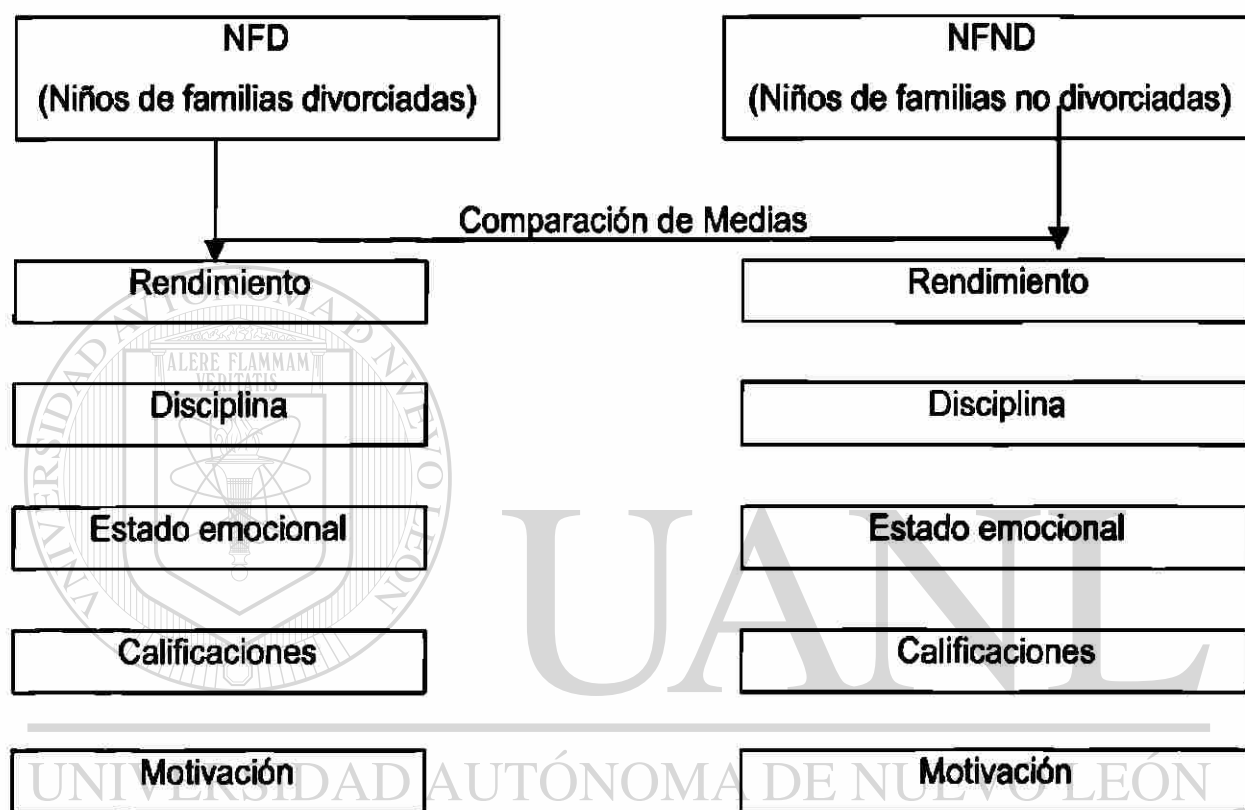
NFD
(Niños de familias divorciadas)

NFND
(Niños de familias no divorciadas)

Comparación de Medias

Rendimiento

Rendimiento

Disciplina

Disciplina

Estado emocional

Estado emocional

Calificaciones

Calificaciones

Motivación

Motivación

UNIVERSIDAD AUTÓNOMA DE NUEVO LEÓN

UANL

ALERE FLAMMAM VERITATIS